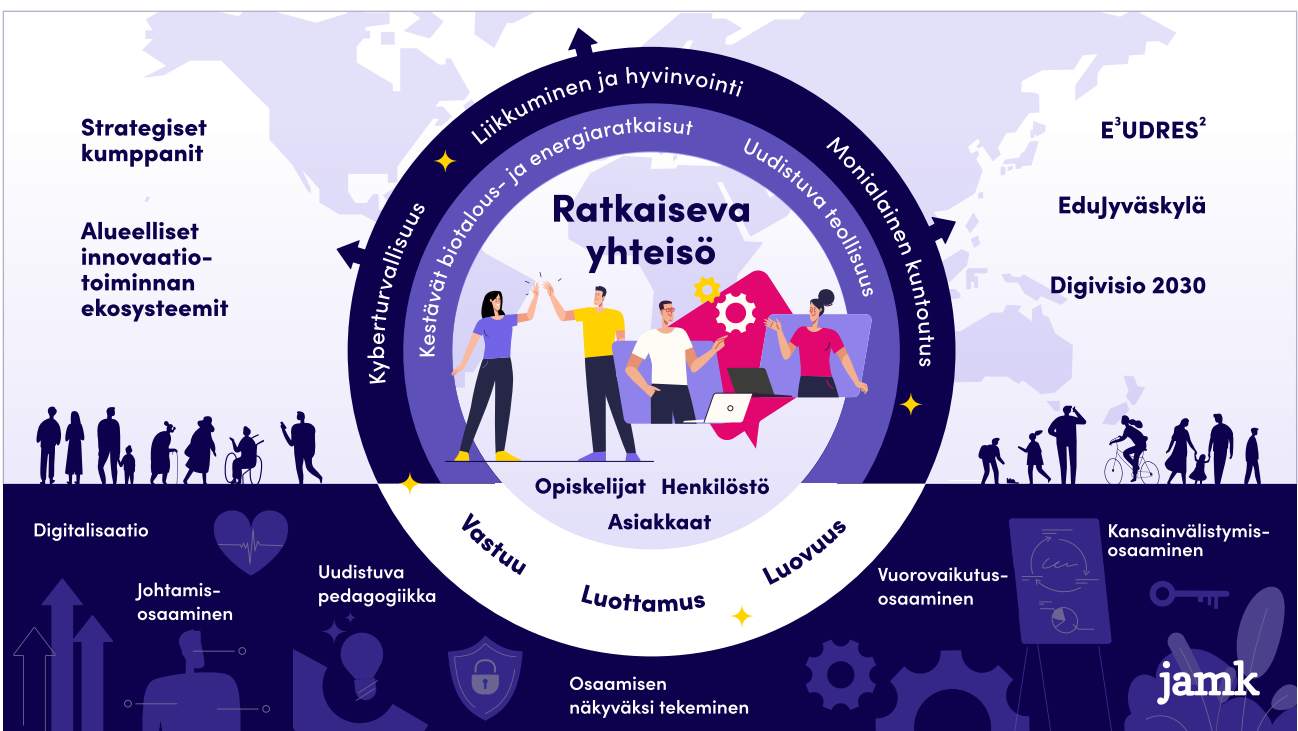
Strategiset kumppanit

Alueelliset innovaatiotoiminnan ekosysteemit

Liikkuminen ja hyvinvointi

Kyberturvallisuus

Monialainen kuntoutus

Kestävät biotalous- ja energiaratkaisut

Uudistuva teollisuus

Ratkaiseva yhteisö

$E^3UDRES^2$

EduJyväskylä

Digivisio 2030

Opiskelijat Henkilöstö

Asiakkaat

Vastuu

Luottamus

Luovuus

Digitalisaatio

Johtamisosaaminen

Uudistuva pedagogiikka

Osaamisen näkyväksi tekeminen

Vuorovaikutusosaaminen

Kansainvälistymisosaaminen

jamk